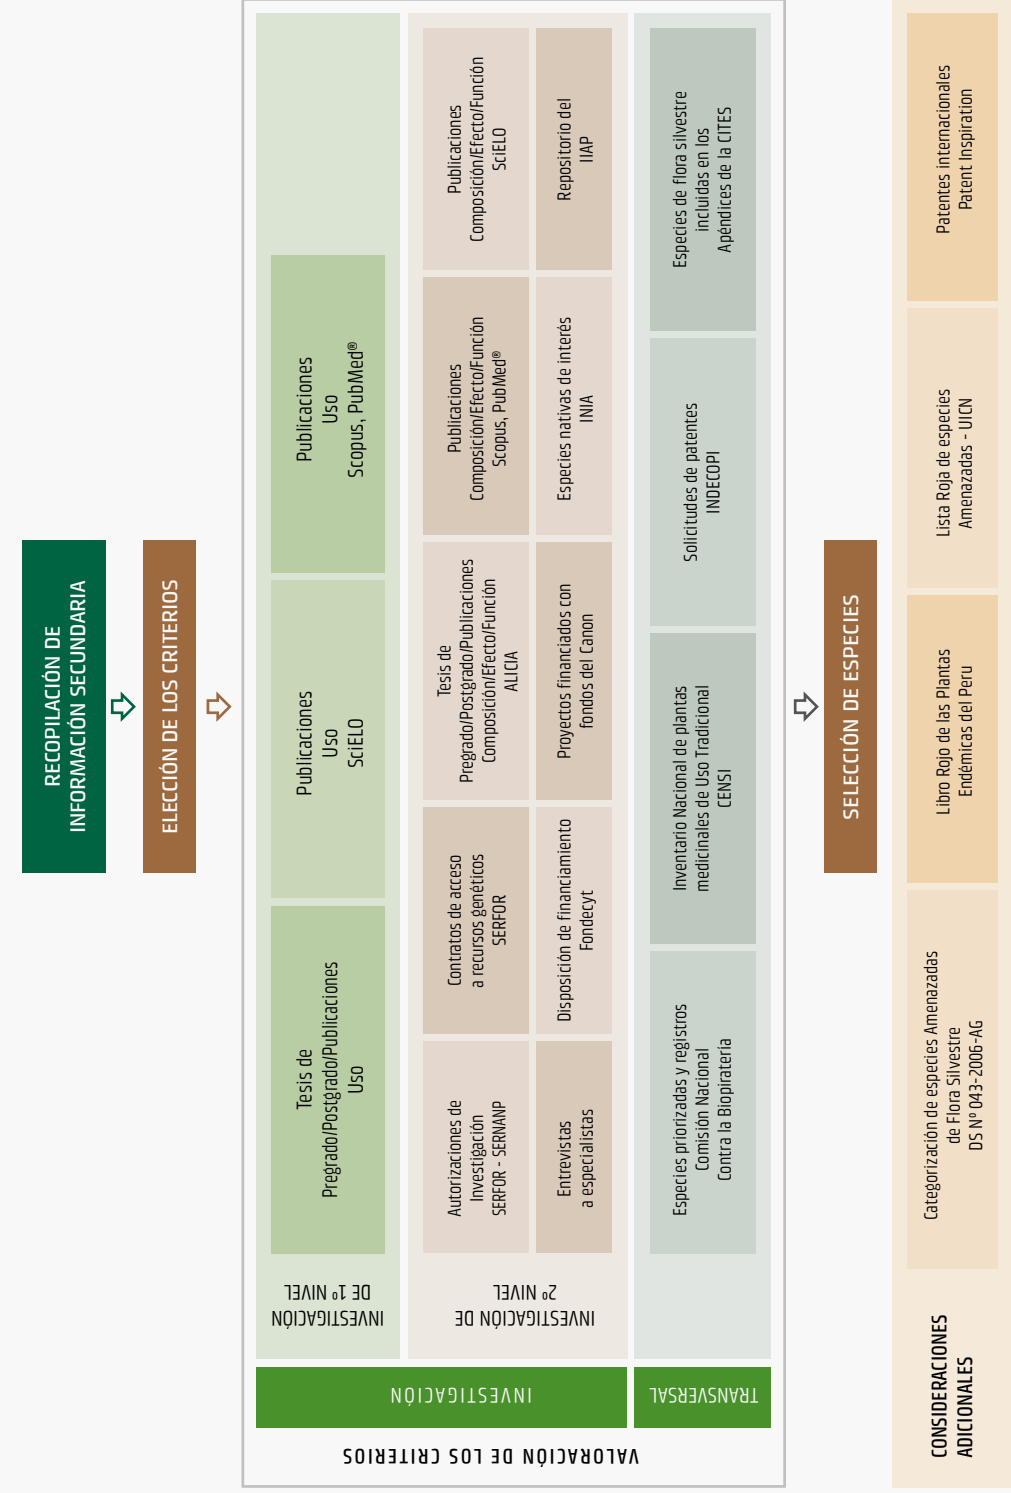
RECOPILACIÓN DE INFORMACIÓN SECUNDARIA

ELECCIÓN DE LOS CRITERIOS

VALORACIÓN DE LOS CRITERIOS

INVESTIGACIÓN

INVESTIGACIÓN DE 1º NIVEL

Tesis de Pregrado/Postgrado/Publicaciones Uso

Publicaciones Uso SciELO

Publicaciones Uso Scopus, PubMed®

INVESTIGACIÓN DE 2º NIVEL

Autorizaciones de Investigación SERFOR - SERNANP

Entrevistas a especialistas

Contratos de acceso a recursos genéticos SERFOR

Disposición de financiamiento Fondecyt

Tesis de Pregrado/Postgrado/Publicaciones Composición/Efecto/Función ALICIA

Proyectos financiados con fondos del Canon

Publicaciones Composición/Efecto/Función Scopus, PubMed®

Especies nativas de interés INIA

Publicaciones Composición/Efecto/Función SciELO

Repositorio del IIAP

TRANSVERSAL

Especies priorizadas y registros Comisión Nacional Contra la Biopiratería

Inventario Nacional de plantas medicinales de Uso Tradicional CENSI

Solicitudes de patentes INDECOPI

Especies de flora silvestre incluidas en los Apéndices de la CITES

SELECCIÓN DE ESPECIES

CONSIDERACIONES ADICIONALES

Categorización de especies Amenazadas de Flora Silvestre DS Nº 043-2006-AG

Libro Rojo de las Plantas Endémicas del Peru

Lista Roja de especies Amenazadas - UICN

Patentes internacionales Patent Inspiration